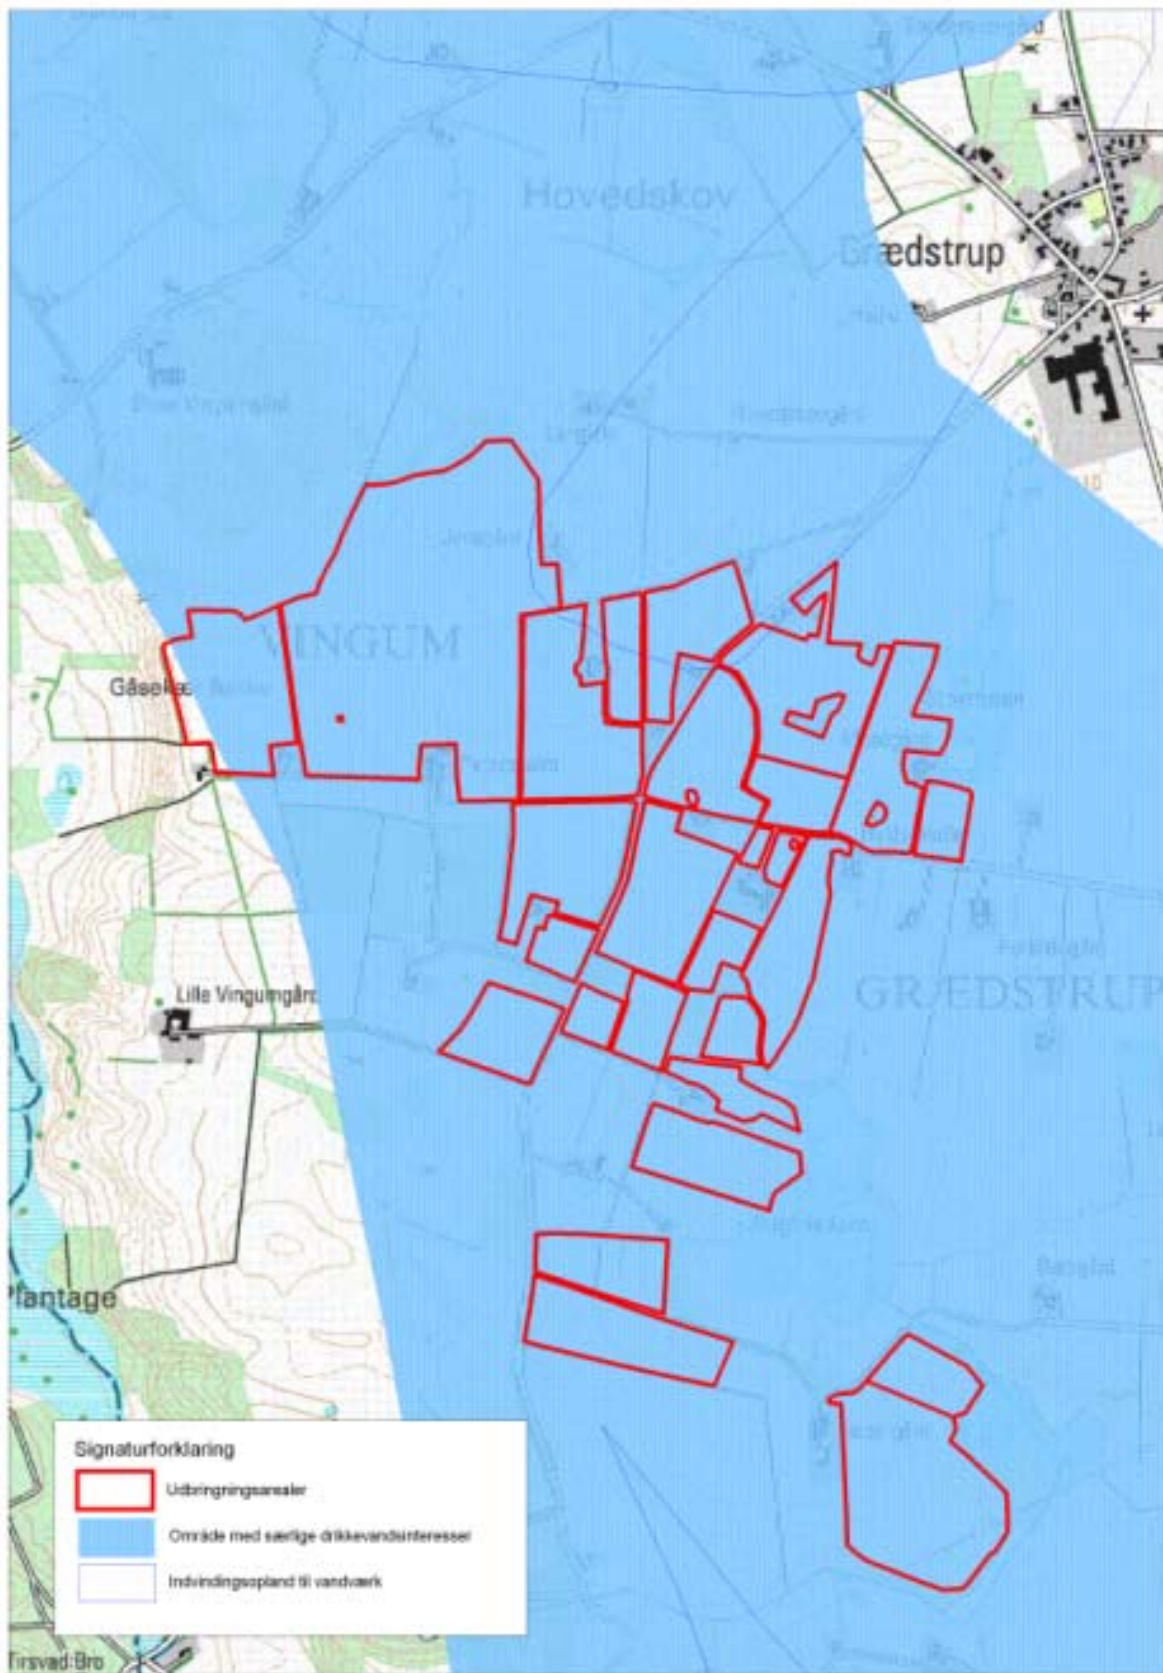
Hovedskov

Grædstrup

VINGUM

Gåsekær

Lille Vingumgård

GRÆDSTRUP

Plantage

Tirsvad Bro

Signaturforklaring

Udbringningsarealer

Område med særlige drikkevandsinteresser

Indvindingsopland til vandværk